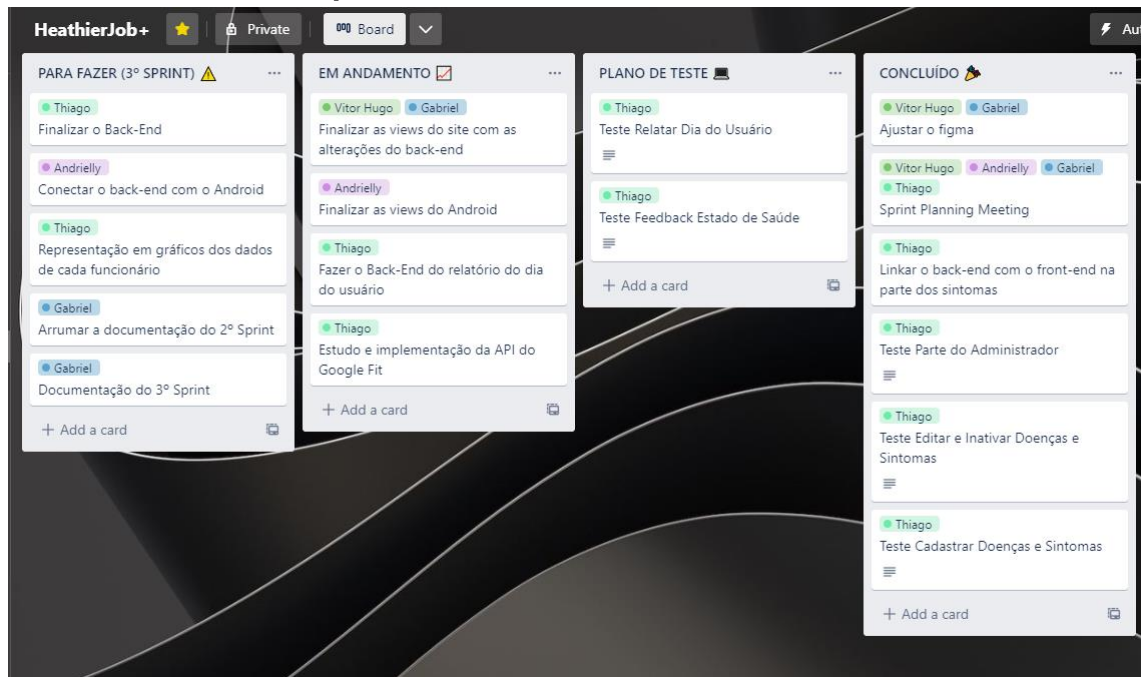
HeathierJob+ Private Board Au

PARA FAZER (3° SPRINT) ⚠ ...

Thiago
Finalizar o Back-End

Andrielly
Conectar o back-end com o Android

Thiago
Representação em gráficos dos dados de cada funcionário

Gabriel
Arrumar a documentação do 2° Sprint

Gabriel
Documentação do 3° Sprint

+ Add a card

EM ANDAMENTO ...

Vitor Hugo Gabriel
Finalizar as views do site com as alterações do back-end

Andrielly
Finalizar as views do Android

Thiago
Fazer o Back-End do relatório do dia do usuário

Thiago
Estudo e implementação da API do Google Fit

+ Add a card

PLANO DE TESTE ...

Thiago
Teste Relatar Dia do Usuário

Thiago
Teste Feedback Estado de Saúde

+ Add a card

CONCLUÍDO ...

Vitor Hugo Gabriel
Ajustar o figma

Vitor Hugo Andrielly Gabriel Thiago
Sprint Planning Meeting

Thiago
Linkar o back-end com o front-end na parte dos sintomas

Thiago
Teste Parte do Administrador

Thiago
Teste Editar e Inativar Doenças e Sintomas

Thiago
Teste Cadastrar Doenças e Sintomas

+ Add a card